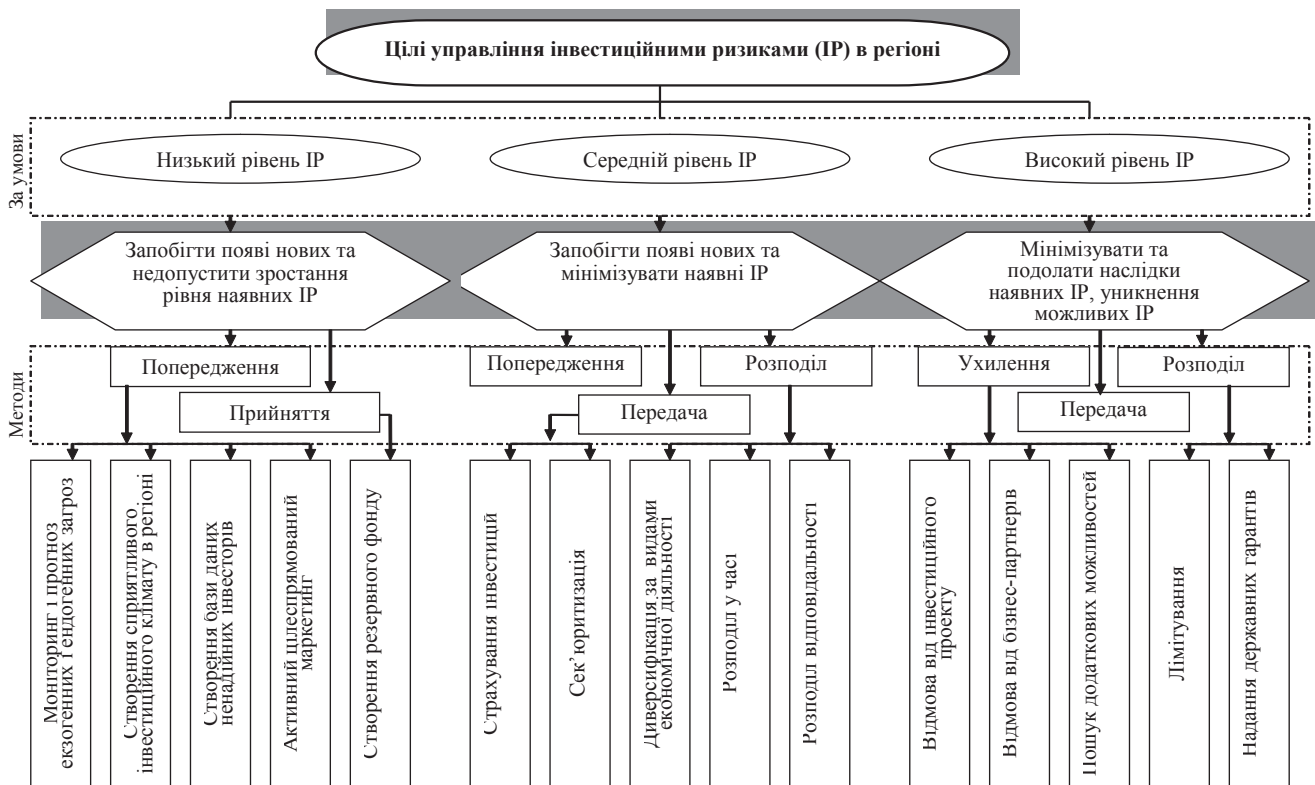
Цілі управління інвестиційними ризиками (ІР) в регіоні

За умови

Низький рівень ІР

Середній рівень ІР

Високий рівень ІР

Запобігти появі нових та недопустити зростання рівня наявних ІР

Запобігти появі нових та мінімізувати наявні ІР

Мінімізувати та подолати наслідки наявних ІР, уникнення можливих ІР

Методи

Попередження

Прийняття

Попередження

Розподіл

Передача

Ухилення

Розподіл

Передача

Моніторинг і прогноз екзогенних і ендогенних загроз

Створення сприятливого інвестиційного клімату в регіоні

Створення бази даних ненадійних інвесторів

Активний цілеспрямований маркетинг

Створення резервного фонду

Страхування інвестицій

Сек'юритизація

Диверсифікація за видами економічної діяльності

Розподіл у часі

Розподіл відповідальності

Відмова від інвестиційного проекту

Відмова від бізнес-партнерів

Пошук додаткових можливостей

Лімітування

Надання державних гарантів